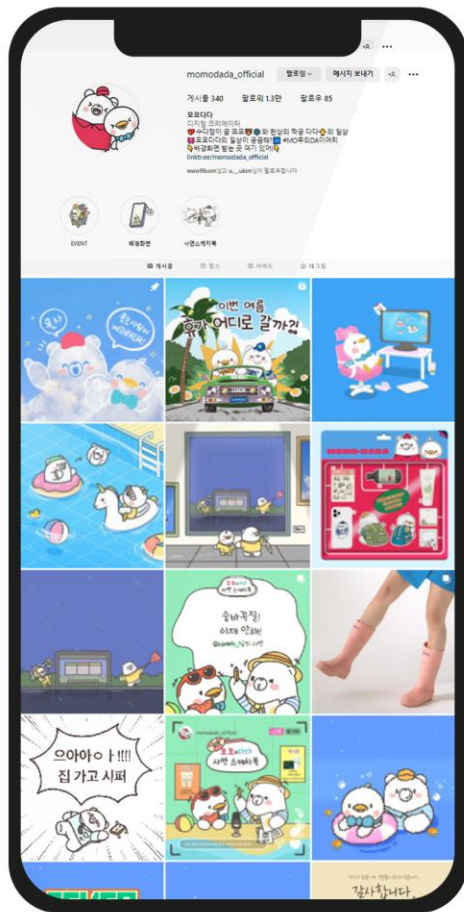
momodada_official 팔로잉 메시지 보내기

게시물 340 팔로워 1.3만 팔로우 85

모모다다
디지털 크리에이터
💔수다쟁이 곰 모모🐻와 환상의 짝꿍 다다🐥의 일상
💕모모다다의 일상이 궁금하다면 #MO푸뜨DA이에요
🎨배경화면 받는 곳 여기 있어요
linktr.ee/momodada_official

EVENT 배경화면 사연스케치북

게시물 릴스 가이드 태그됨

이번 여름 우리 어디로 갈까요?

MOMO-DADA

숨바꼭질 이제 안해!

으아아아!!!! 집가고 시퍼

모모다다 사연 스케치북

감사합니다